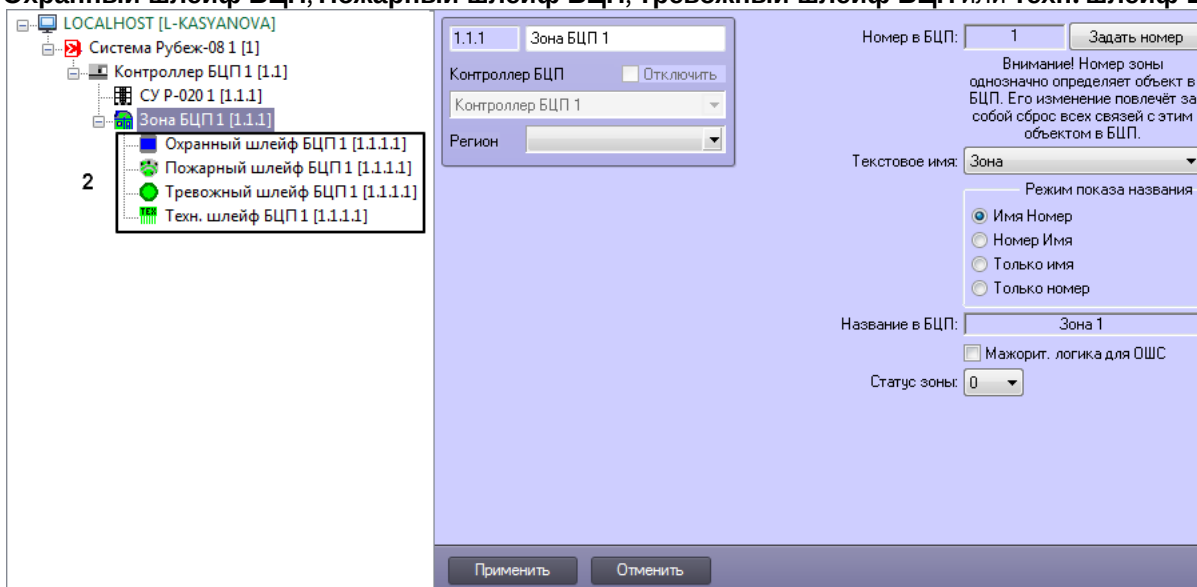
Охранный шлейф БЦП, Пожарный шлейф БЦП, Тревожный шлейф БЦП или Техн. шлейф Б

LOCALHOST [L-KASYANOVA]
Система Рубеж-08 1 [1]
Контроллер БЦП 1 [1.1]
СУ Р-020 1 [1.1.1]
Зона БЦП 1 [1.1.1]
Охранный шлейф БЦП 1 [1.1.1.1]
Пожарный шлейф БЦП 1 [1.1.1.1]
Тревожный шлейф БЦП 1 [1.1.1.1]
Техн. шлейф БЦП 1 [1.1.1.1]
2

1.1.1 Зона БЦП 1
Контроллер БЦП Отключить
Контроллер БЦП 1
Регион

Номер в БЦП: 1 Задать номер
Внимание! Номер зоны однозначно определяет объект в БЦП. Его изменение повлечёт за собой сброс всех связей с этим объектом в БЦП.
Текстовое имя: Зона
Режим показа названия
Имя Номер
Номер Имя
Только имя
Только номер
Название в БЦП: Зона 1
Мажорит. логика для ОШС
Статус зоны: 0

Применить Отменить